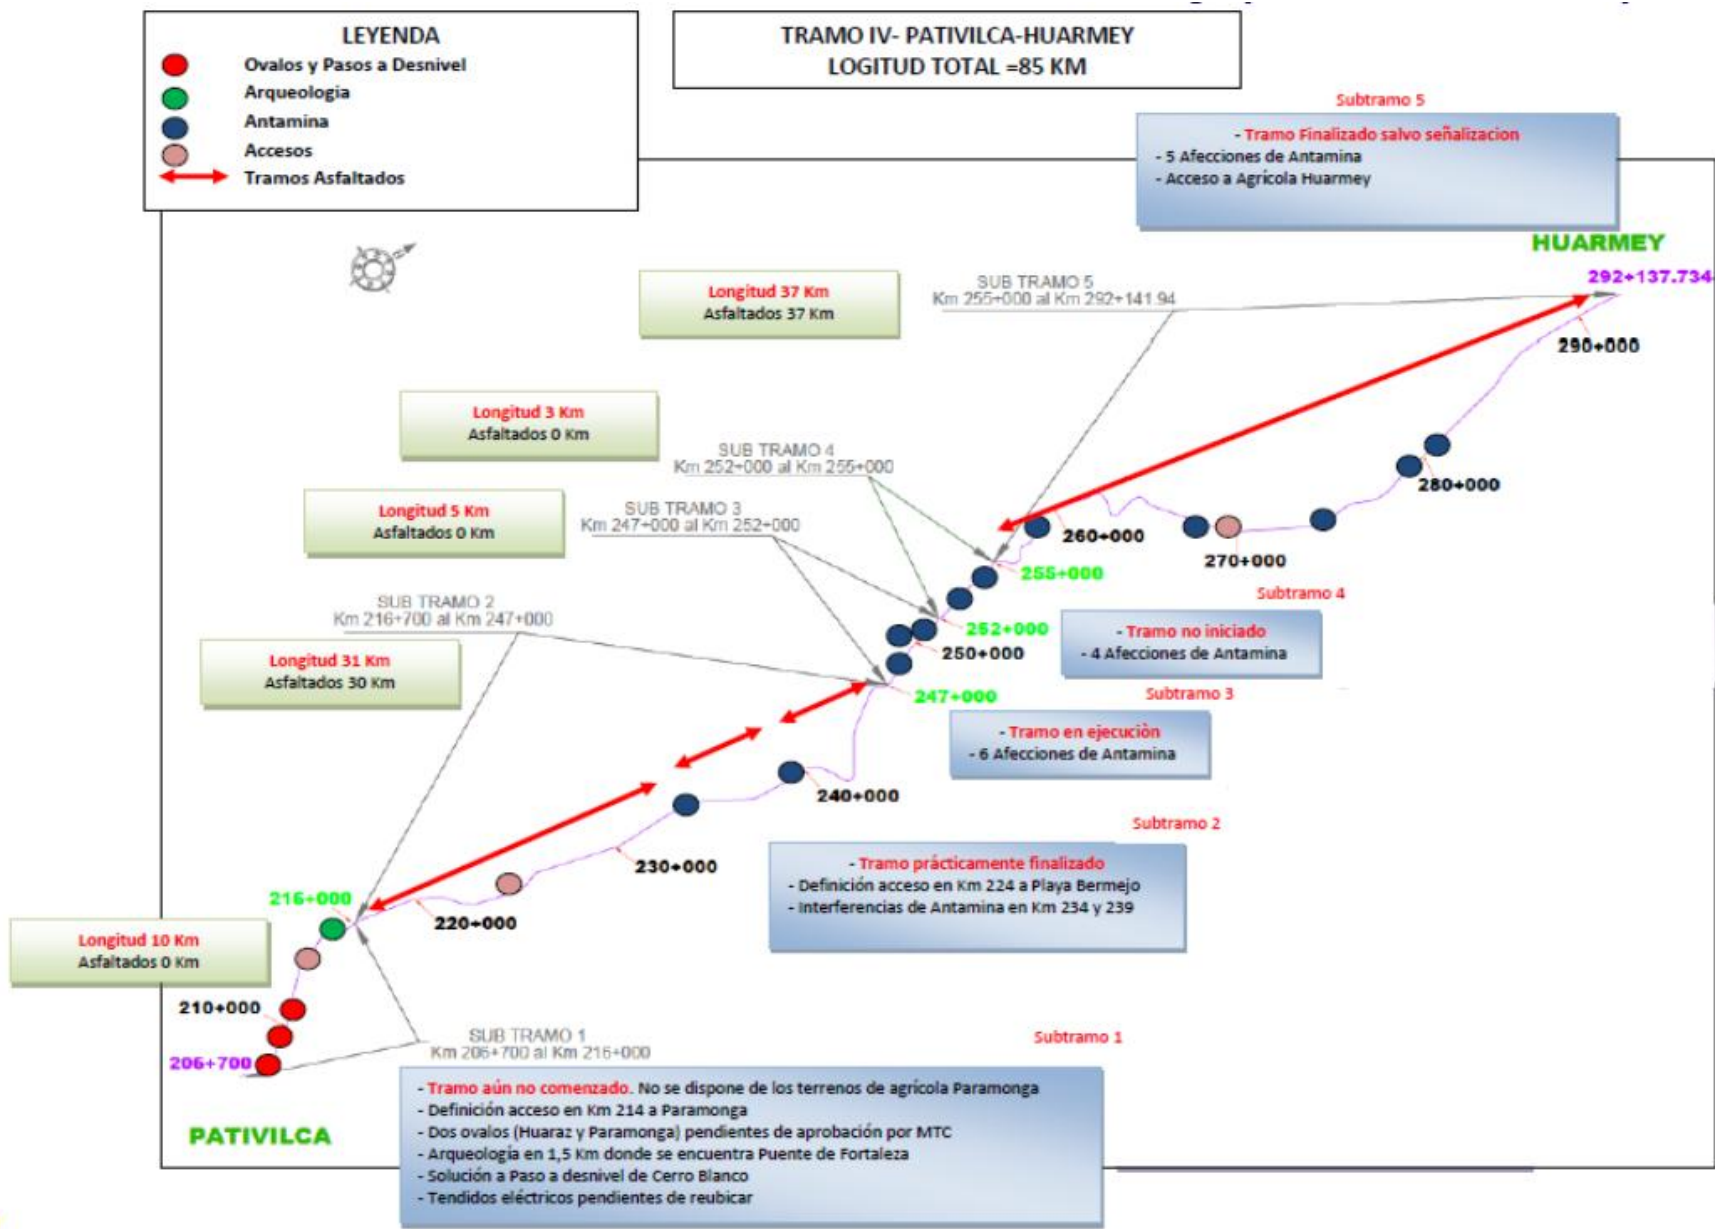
LEYENDA
Ovalos y Pasos a Desnivel
Arqueologia
Antamina
Accesos
Tramos Asfaltados

TRAMO IV- PATIVILCA-HUARMEY
LOGITUD TOTAL =85 KM

Subtramo 5
- Tramo Finalizado salvo señalizacion
- 5 Afecciones de Antamina
- Acceso a Agrícola Huarmey

HUARMEY
292+137.734

Longitud 37 Km
Asfaltados 37 Km

SUB TRAMO 5
Km 255+000 al Km 292+141.94

290+000

Longitud 3 Km
Asfaltados 0 Km

SUB TRAMO 4
Km 252+000 al Km 255+000

280+000

Longitud 5 Km
Asfaltados 0 Km

SUB TRAMO 3
Km 247+000 al Km 252+000

260+000
270+000
255+000

Subtramo 4
- Tramo no iniciado
- 4 Afecciones de Antamina

SUB TRAMO 2
Km 216+700 al Km 247+000

252+000
250+000

Longitud 31 Km
Asfaltados 30 Km

247+000

Subtramo 3
- Tramo en ejecución
- 6 Afecciones de Antamina

240+000

Subtramo 2
- Tramo prácticamente finalizado
- Definición acceso en Km 224 a Playa Bermejo
- Interferencias de Antamina en Km 234 y 239

230+000
216+000
220+000

Longitud 10 Km
Asfaltados 0 Km

210+000

SUB TRAMO 1
Km 206+700 al Km 216+000

Subtramo 1

206+700

PATIVILCA

- Tramo aún no comenzado. No se dispone de los terrenos de agrícola Paramonga
- Definición acceso en Km 214 a Paramonga
- Dos ovalos (Huaraz y Paramonga) pendientes de aprobación por MTC
- Arqueología en 1,5 Km donde se encuentra Puente de Fortaleza
- Solución a Paso a desnivel de Cerro Blanco
- Tendidos eléctricos pendientes de reubicar